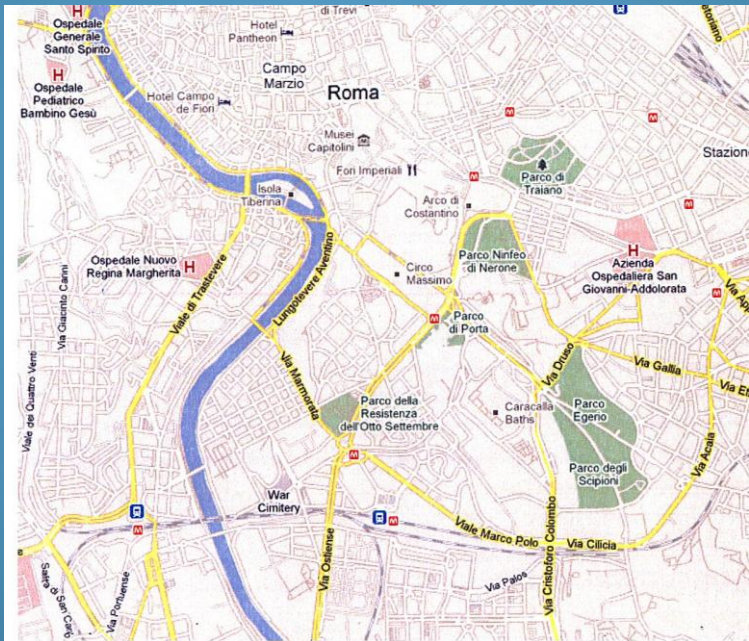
di Trevi
Ospedale Generale Santo Spirito
Hotel Pantheon
Campo Marzio
Roma
Ospedale Pediatrico Bambino Gesù
Hotel Campo de Fiori
Musei Capitolini
Fori Imperiali
Stazione
Parco di Traiano
Isola Tiberina
Arco di Costantino
Ospedale Nuovo Regina Margherita
Parco Ninfeo di Nerone
Azienda Ospedaliera San Giovanni-Addolorata
Circo Massimo
Lungotevere Aventino
Viale di Trastevere
Parco di Porta
Via Giacinto Carini
Via Marmorata
Via Druso
Via Gallia
Viale dei Quattro Venti
Parco della Resistenza dell'Otto Settembre
Caracalla Baths
Parco Egeno
Parco degli Scipioni
Via Acaia
War Cimitery
Viale Marco Polo
Via Cilicia
Via Ostiense
Via Cristoforo Colombo
Via Portuense
Via Palos
Salita di San Carlo